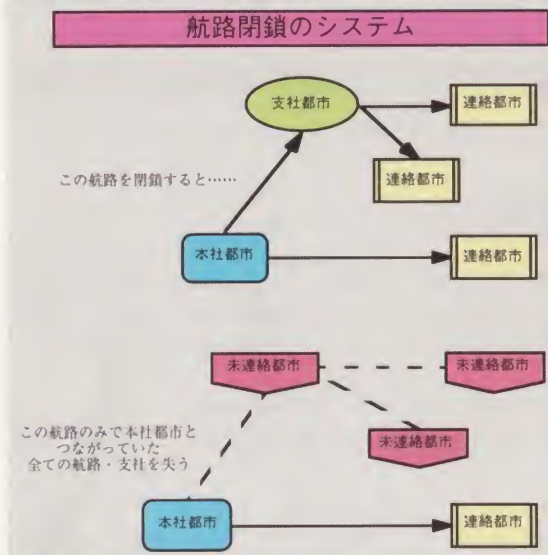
航路閉鎖のシステム

支社都市

連絡都市

連絡都市

この航路を閉鎖すると……

本社都市

連絡都市

未連絡都市

未連絡都市

未連絡都市

この航路のみで本社都市とつながっていた全ての航路・支社を失う

本社都市

連絡都市